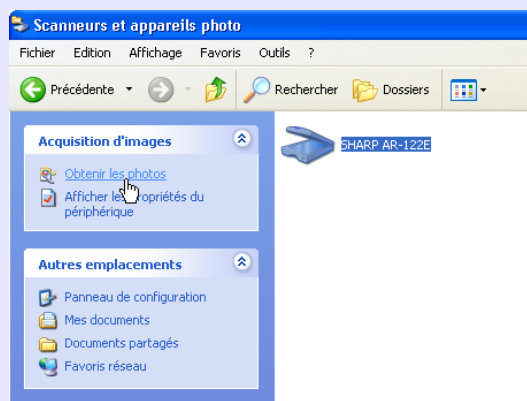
Scanneurs et appareils photo

Fichier Edition Affichage Favoris Outils ?

Précédente Rechercher Dossiers

Acquisition d'images

Obtenir les photos

Afficher les propriétés du périphérique

Autres emplacements

Panneau de configuration

Mes documents

Documents partagés

Favoris réseau

SHARP AR-122E